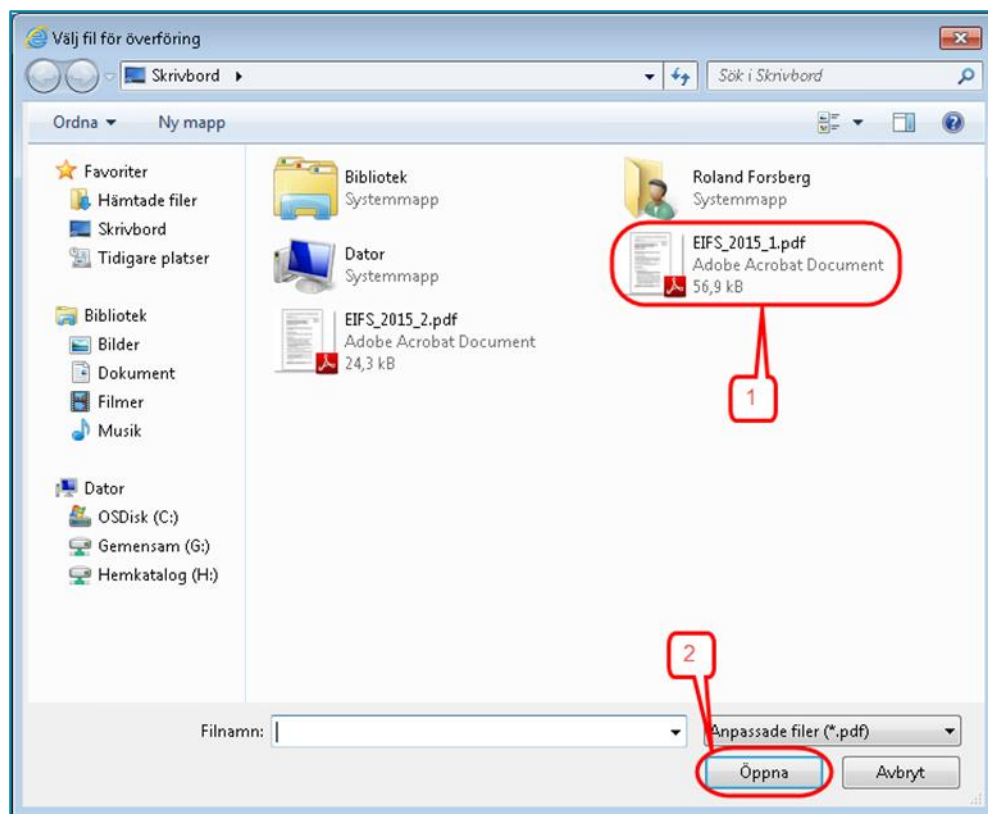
Välj fil för överföring

Skrivbord

Sök i Skrivbord

Ordna ▾ Ny mapp

Favoriter
Hämtade filer
Skrivbord
Tidigare platser

Bibliotek
Bilder
Dokument
Filmer
Musik

Dator
OSDisk (C:)
Gemensam (G:)
Hemkatalog (H:)

Bibliotek
Systemmapp

Roland Forsberg
Systemmapp

Dator
Systemmapp

EIFS_2015_1.pdf
Adobe Acrobat Document
56,9 kB

EIFS_2015_2.pdf
Adobe Acrobat Document
24,3 kB

1

2

Filnamn:

Anpassade filer (*.pdf)

Öppna

Avbryt